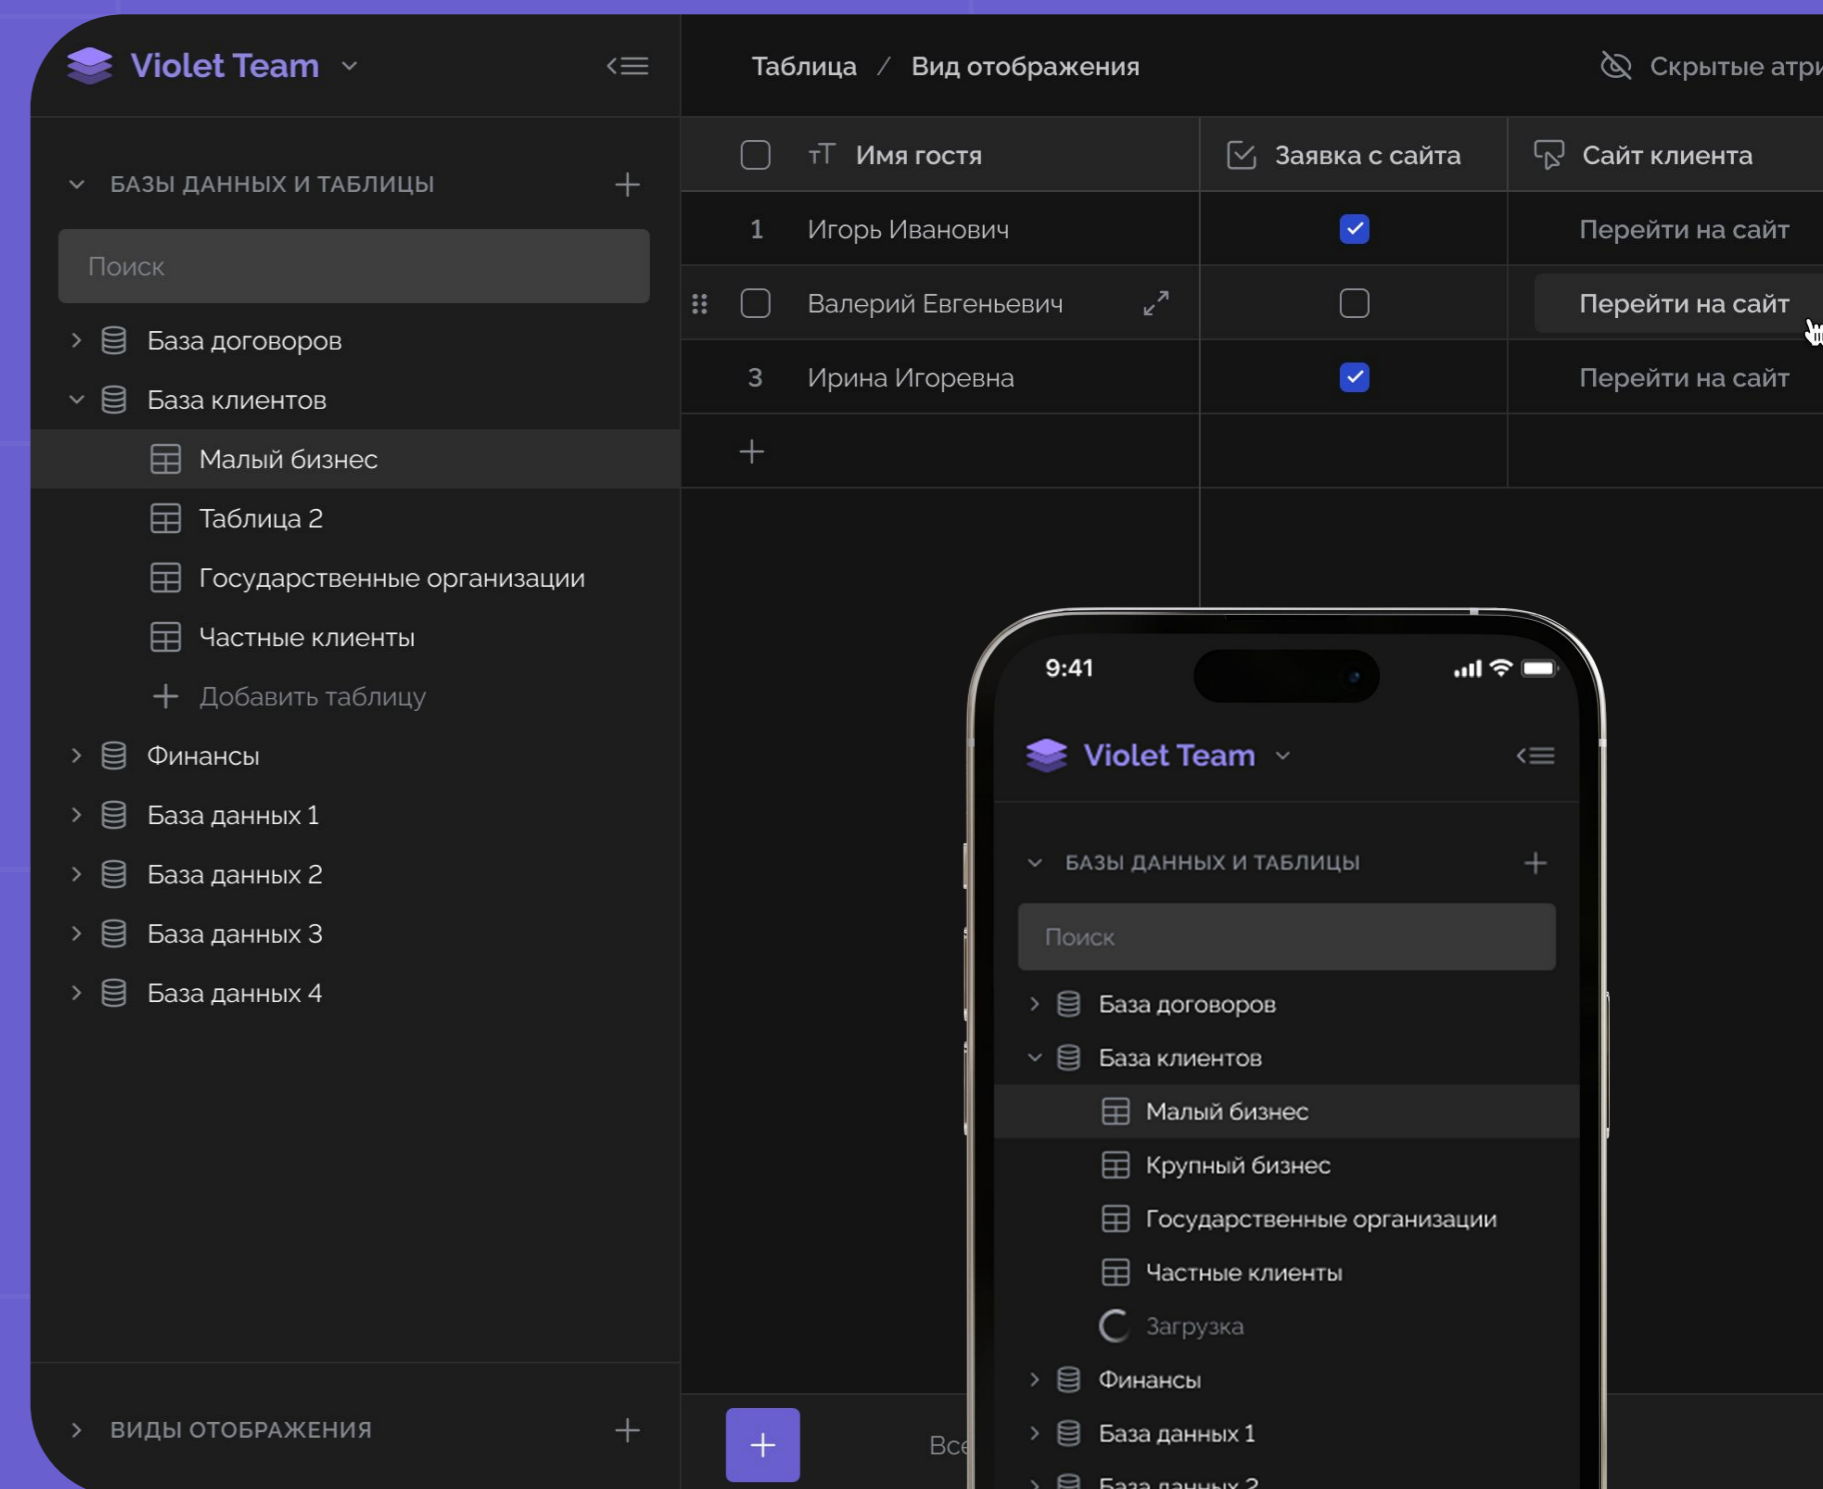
Violet Team

БАЗЫ ДАННЫХ И ТАБЛИЦЫ

Поиск

База договоров

База клиентов

Малый бизнес

Таблица 2

Государственные организации

Частные клиенты

Добавить таблицу

Финансы

База данных 1

База данных 2

База данных 3

База данных 4

ВИДЫ ОТОБРАЖЕНИЯ

Таблица / Вид отображения

Скрытые атри

| | Имя гостя | Заявка с сайта | Сайт клиента |
|---|---|---|---|
| 1 | Игорь Иванович | ☑ | Перейти на сайт |
| | Валерий Евгеньевич | ☐ | Перейти на сайт |
| 3 | Ирина Игоревна | ☑ | Перейти на сайт |

Все

9:41

Violet Team

БАЗЫ ДАННЫХ И ТАБЛИЦЫ

Поиск

База договоров

База клиентов

Малый бизнес

Крупный бизнес

Государственные организации

Частные клиенты

Загрузка

Финансы

База данных 1

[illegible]